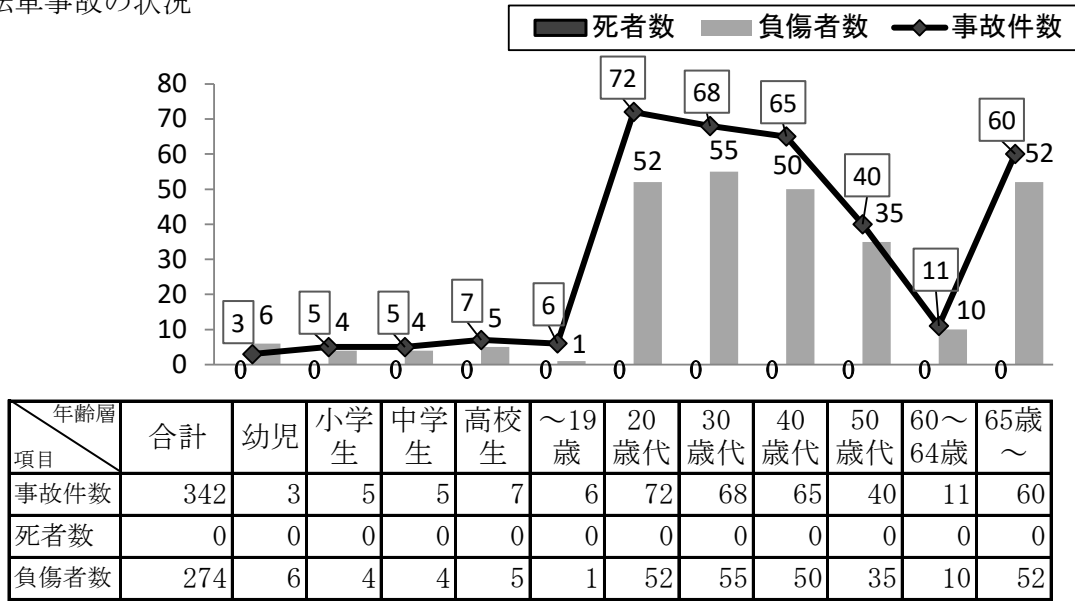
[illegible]転車事故の状況

死者数　負傷者数　事故件数

80
70
60
50
40
30
20
10
0

3　6　5　4　5　4　7　5　6　1　72　52　68　55　65　50　40　35　11　10　60　52
0　0　0　0　0　0　0　0　0　0　0

| 年齢層 項目 | 合計 | 幼児 | 小学生 | 中学生 | 高校生 | ～19歳 | 20歳代 | 30歳代 | 40歳代 | 50歳代 | 60～64歳 | 65歳～ |
|---|---|---|---|---|---|---|---|---|---|---|---|---|
| 事故件数 | 342 | 3 | 5 | 5 | 7 | 6 | 72 | 68 | 65 | 40 | 11 | 60 |
| 死者数 | 0 | 0 | 0 | 0 | 0 | 0 | 0 | 0 | 0 | 0 | 0 | 0 |
| 負傷者数 | 274 | 6 | 4 | 4 | 5 | 1 | 52 | 55 | 50 | 35 | 10 | 52 |